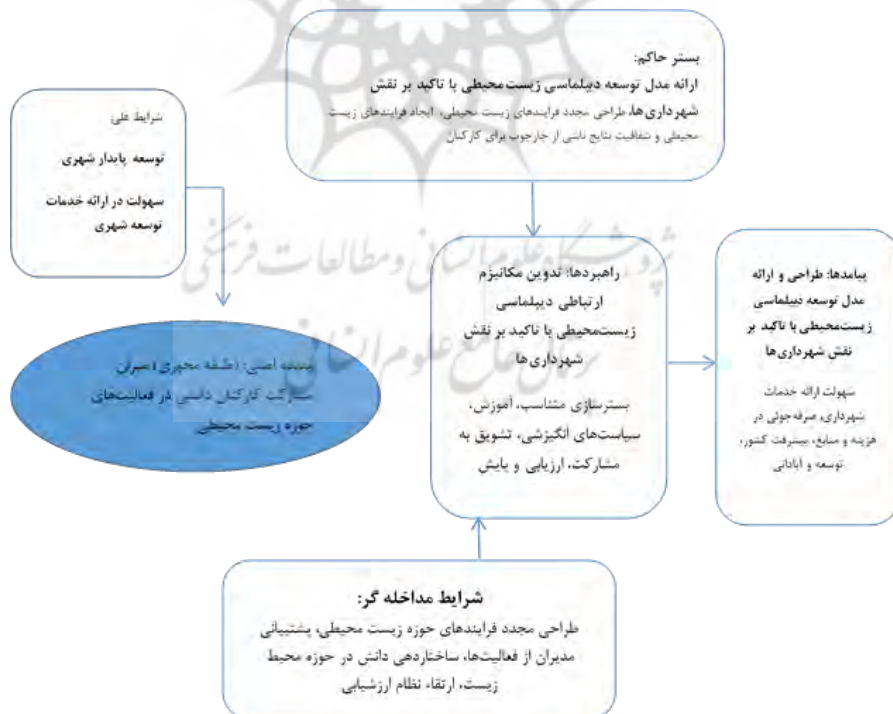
بستر حاکم:
ارائه مدل توسعه دیپلماسی زیست‌محیطی با تاکید بر نقش شهرداری‌ها، طراحی مجدد فرایندهای زیست محیطی، ایجاد فرایندهای زیست محیطی و شفافیت نتایج دانش از چارچوب برای کارکنان

شرایط علی
توسعه پایدار شهری
سهولت در ارائه خدمات توسعه شهری

پدیده اصلی: (مقوله محوری ) میزان مشارکت کارکنان دانشی در فعالیت‌های حوزه زیست محیطی

راهبردها: تدوین مکانیزم ارتباطی دیپلماسی زیست‌محیطی با تاکید بر نقش شهرداری‌ها
بسترسازی مناسب، آموزش، سیاست‌های انگیزشی، تشویق به مشارکت، ارزیابی و پایش

پیامدها: طراحی و ارائه مدل توسعه دیپلماسی زیست‌محیطی با تاکید بر نقش شهرداری‌ها
سهولت ارائه خدمات شهرداری، صرفه جوئی در هزینه و منابع، پیشرفت کشور، توسعه و آبادانی

شرایط مداخله گر:
طراحی مجدد فرایندهای حوزه زیست محیطی، پشتیبانی مدیران از فعالیت‌ها، ساختاردهی دانش در حوزه محیط زیست، ارتقاء نظام ارزشیابی

پژوهشگاه علوم انسانی و مطالعات فرهنگی
پرتال جامع علوم انسانی